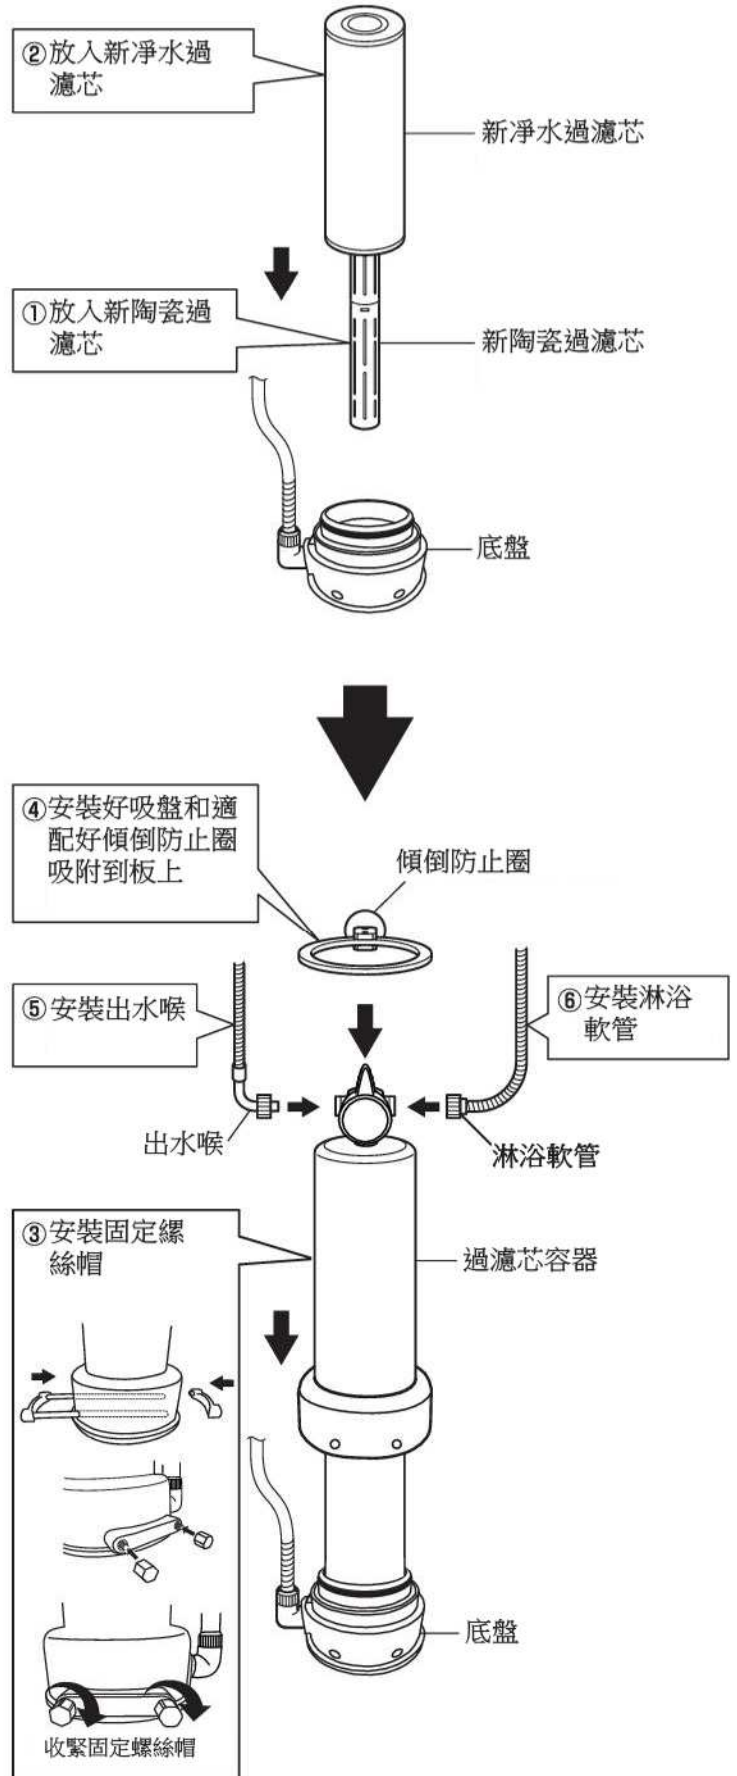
②放入新淨水過濾芯

新淨水過濾芯

①放入新陶瓷過濾芯

新陶瓷過濾芯

底盤

④安裝好吸盤和適配好傾倒防止圈吸附到板上

傾倒防止圈

⑤安裝出水喉

⑥安裝淋浴軟管

出水喉

淋浴軟管

③安裝固定縲絲帽

過濾芯容器

底盤

收緊固定螺絲帽